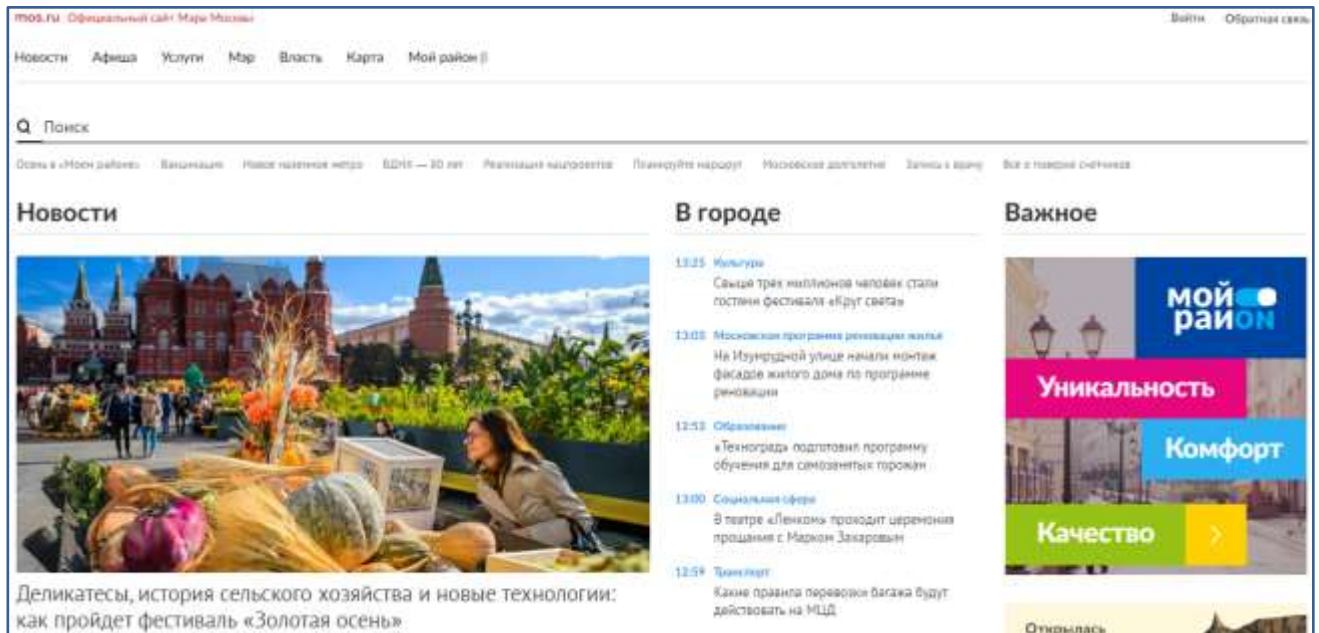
mos.ru Официальный сайт Мэра Москвы

Войти Обратная связь

Новости Афиша Услуги Мэр Власть Карта Мой район

Поиск

Осень в «Моем районе» Вакцинация Новое наземное метро ВДНХ — 80 лет Реализация нацпроектов Планируйте маршрут Московское долголетие Запись к врачу Все о поверке счетчиков

Новости

Деликатесы, история сельского хозяйства и новые технологии: как пройдет фестиваль «Золотая осень»

В городе

13:25 Культура
Свыше трех миллионов человек стали гостями фестиваля «Круг света»

13:03 Московская программа реновации жилья
На Изумрудной улице начали монтаж фасадов жилого дома по программе реновации

12:53 Образование
«Техноград» подготовил программу обучения для самозанятых горожан

13:00 Социальная сфера
В театре «Ленком» проходит церемония прощания с Марком Захаровым

12:59 Транспорт
Какие правила перевозки багажа будут действовать на МЦД

Важное

мой район

Уникальность

Комфорт

Качество

Открылась